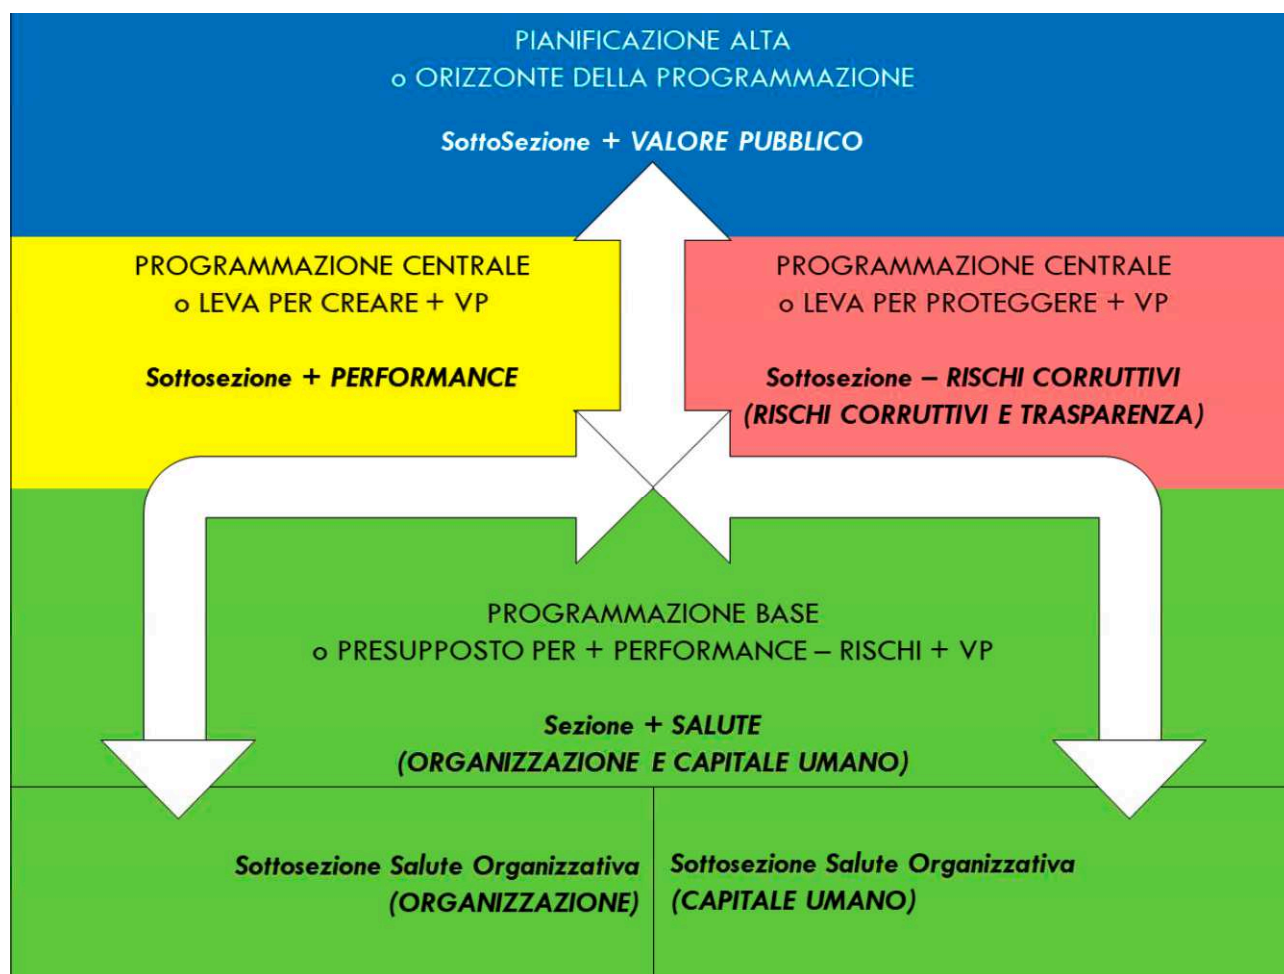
PIANIFICAZIONE ALTA
o ORIZZONTE DELLA PROGRAMMAZIONE

SottoSezione + VALORE PUBBLICO

PROGRAMMAZIONE CENTRALE
o LEVA PER CREARE + VP

Sottosezione + PERFORMANCE

PROGRAMMAZIONE CENTRALE
o LEVA PER PROTEGGERE + VP

Sottosezione – RISCHI CORRUTTIVI
(RISCHI CORRUTTIVI E TRASPARENZA)

PROGRAMMAZIONE BASE
o PRESUPPOSTO PER + PERFORMANCE – RISCHI + VP

Sezione + SALUTE
(ORGANIZZAZIONE E CAPITALE UMANO)

Sottosezione Salute Organizzativa
(ORGANIZZAZIONE)

Sottosezione Salute Organizzativa
(CAPITALE UMANO)